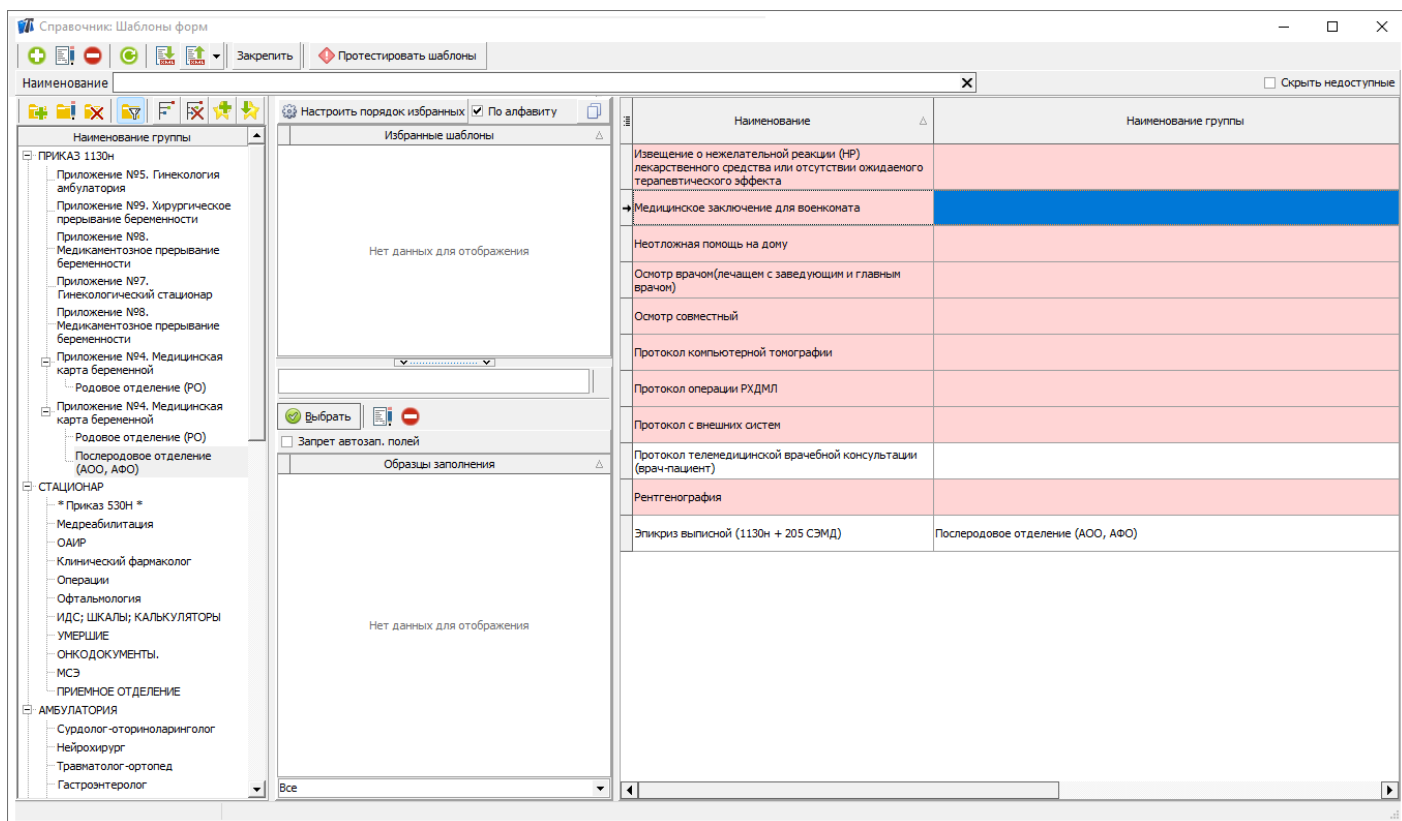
Справочник: Шаблоны форм

Закрепить
Протестировать шаблоны

Наименование
Скрыть недоступные

Наименование группы
ПРИКАЗ 1130н
Приложение №5. Гинекология амбулатория
Приложение №9. Хирургическое прерывание беременности
Приложение №8. Медикаментозное прерывание беременности
Приложение №7. Гинекологический стационар
Приложение №8. Медикаментозное прерывание беременности
Приложение №4. Медицинская карта беременной
Родовое отделение (РО)
Приложение №4. Медицинская карта беременной
Родовое отделение (РО)
Послеродовое отделение (АОО, АФО)
СТАЦИОНАР
* Приказ 530Н *
Медреабилитация
ОАИР
Клинический фармаколог
Операции
Офтальмология
ИДС; ШКАЛЫ; КАЛЬКУЛЯТОРЫ
УМЕРШИЕ
ОНКОДОКУМЕНТЫ.
МСЭ
ПРИЕМНОЕ ОТДЕЛЕНИЕ
АМБУЛАТОРИЯ
Сурдолог-оториноларинголог
Нейрохирург
Травматолог-ортопед
Гастроэнтеролог

Настроить порядок избранных
По алфавиту
Избранные шаблоны
Нет данных для отображения
Выбрать
Запрет автозап. полей
Образцы заполнения
Нет данных для отображения
Все

| Наименование | Наименование группы |
|---|---|
| Извещение о нежелательной реакции (НР) лекарственного средства или отсутствии ожидаемого терапевтического эффекта | |
| Медицинское заключение для военкомата | |
| Неотложная помощь на дому | |
| Осмотр врачом(лечащем с заведующим и главным врачом) | |
| Осмотр совместный | |
| Протокол компьютерной томографии | |
| Протокол операции РХДМЛ | |
| Протокол с внешних систем | |
| Протокол телемедицинской врачебной консультации (врач-пациент) | |
| Рентгенография | |
| Эпикриз выписной (1130н + 205 СЭМД) | Послеродовое отделение (АОО, АФО) |